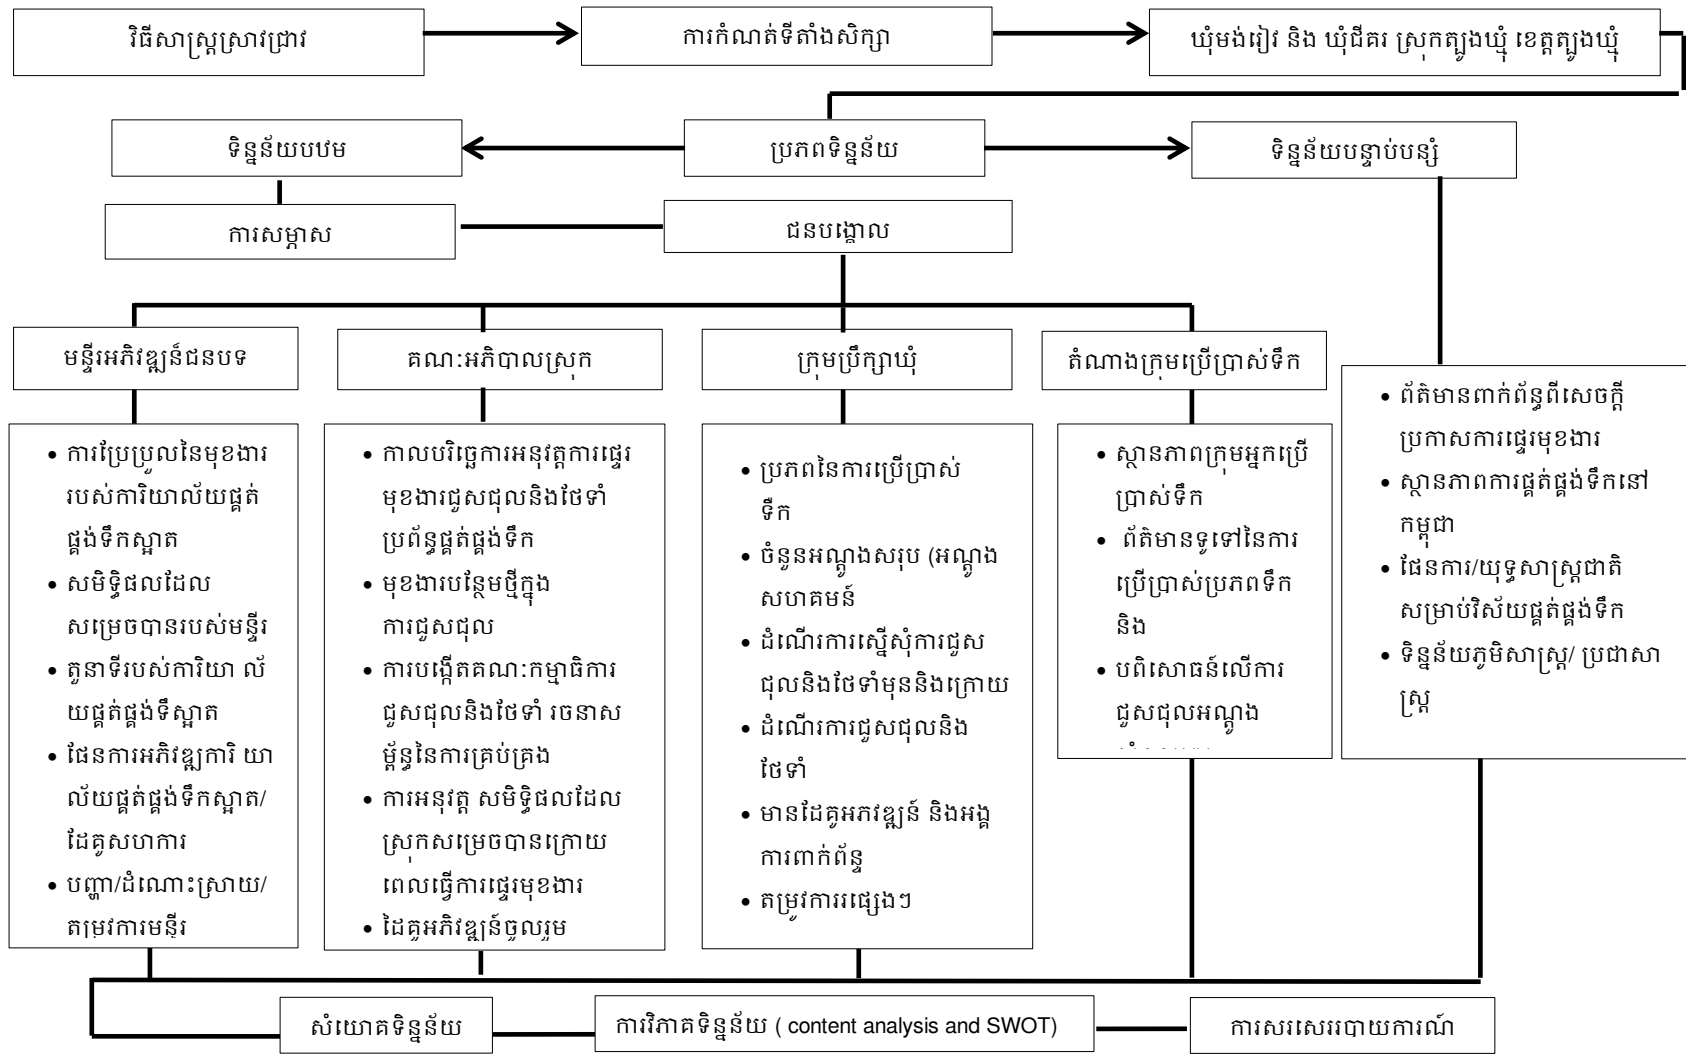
វិធីសាស្ត្រស្រាវជ្រាវ

ការកំណត់ទីតាំងសិក្សា

ឃុំមង់រៀវ និង ឃុំជីគរ ស្រុកត្បូងឃ្មុំ ខេត្តត្បូងឃ្មុំ

ទិន្នន័យបឋម

ប្រភពទិន្នន័យ

ទិន្នន័យបន្ទាប់បន្សំ

ការសម្ភាស

ជនបង្គោល

មន្ទីរអភិវឌ្ឍន៍ជនបទ

គណៈអភិបាលស្រុក

ក្រុមប្រឹក្សាឃុំ

តំណាងក្រុមប្រើប្រាស់ទឹក

• ការប្រែប្រួលនៃមុខងាររបស់ការិយាល័យផ្គត់ផ្គង់ទឹកស្អាត
• សមិទ្ធិផលដែលសម្រេចបានរបស់មន្ទីរ
• តួនាទីរបស់ការិយា ល័យផ្គត់ផ្គង់ទឹកស្អាត
• ផែនការអភិវឌ្ឍការិ យាល័យផ្គត់ផ្គង់ទឹកស្អាត/ដៃគូសហការ
• បញ្ហា/ដំណោះស្រាយ/តម្រូវការមន្ទីរ

• កាលបរិច្ឆេទការអនុវត្តការផ្ទេរមុខងារជួសជុលនិងថែទាំប្រព័ន្ធផ្គត់ផ្គង់ទឹក
• មុខងារបន្ថែមថ្មីក្នុងការជួសជុល
• ការបង្កើតគណៈកម្មាធិការជួសជុលនិងថែទាំ រចនាសម្ព័ន្ធនៃការគ្រប់គ្រង
• ការអនុវត្ត សមិទ្ធិផលដែលស្រុកសម្រេចបានក្រោយពេលធ្វើការផ្ទេរមុខងារ
• ដៃគូអភិវឌ្ឍន៍ចូលរួម

• ប្រភពនៃការប្រើប្រាស់ទឹក
• ចំនួនអណ្តូងសរុប (អណ្តូងសហគមន៍
• ដំណើរការស្នើសុំការជួសជុលនិងថែទាំមុននិងក្រោយ
• ដំណើរការជួសជុលនិងថែទាំ
• មានដៃគូអភវឌ្ឍន៍ និងអង្គការពាក់ព័ន្ធ
• តម្រូវការផ្សេងៗ

• ស្ថានភាពក្រុមអ្នកប្រើប្រាស់ទឹក
• ព័ត៌មានទូទៅនៃការប្រើប្រាស់ប្រភពទឹក និង
• បពិសោធន៍លើការជួសជុលអណ្តូង
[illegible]

• ព័ត៌មានពាក់ព័ន្ធពីសេចក្តីប្រកាសការផ្ទេរមុខងារ
• ស្ថានភាពការផ្គត់ផ្គង់ទឹកនៅកម្ពុជា
• ផែនការ/យុទ្ធសាស្ត្រជាតិសម្រាប់វិស័យផ្គត់ផ្គង់ទឹក
• ទិន្នន័យភូមិសាស្ត្រ/ ប្រជាសាស្ត្រ

សំយោគទិន្នន័យ

ការវិភាគទិន្នន័យ ( content analysis and SWOT)

ការសរសេររបាយការណ៍